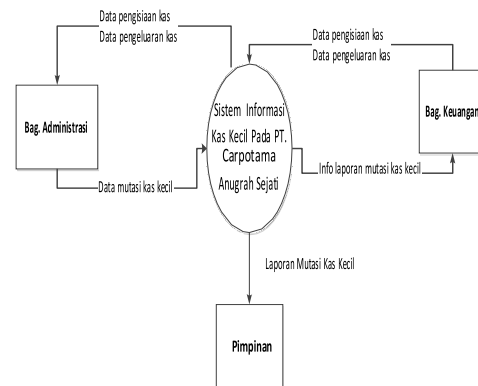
Data pengisiaan kas
Data pengeluaran kas

Data pengisiaan kas
Data pengeluaran kas

Bag. Administrasi

Sistem Informasi Kas Kecil Pada PT. Carpotama Anugrah Sejati

Bag. Keuangan

Data mutasi kas kecil

Info laporan mutasi kas kecil

Laporan Mutasi Kas Kecil

Pimpinan